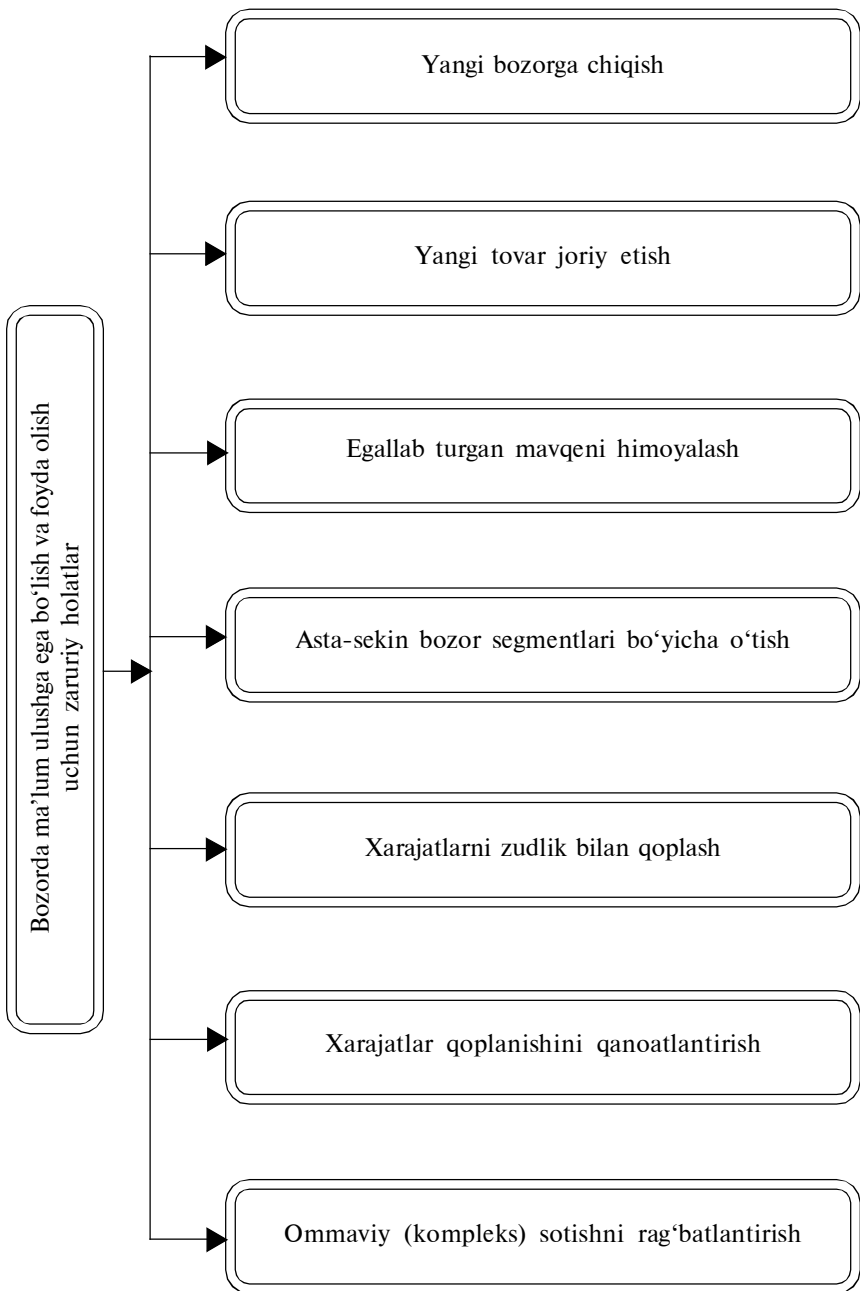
Bozorda ma'lum ulushga ega bo'lish va foyda olish uchun zaruriy holatlar

Yangi bozorga chiqish

Yangi tovar joriy etish

Egallab turgan mavqeni himoyalash

Asta-sekin bozor segmentlari bo‘yicha o‘tish

Xarajatlarni zudlik bilan qoplash

Xarajatlar qoplanishini qanoatlantirish

Ommaviy (kompleks) sotishni rag‘batlantirish